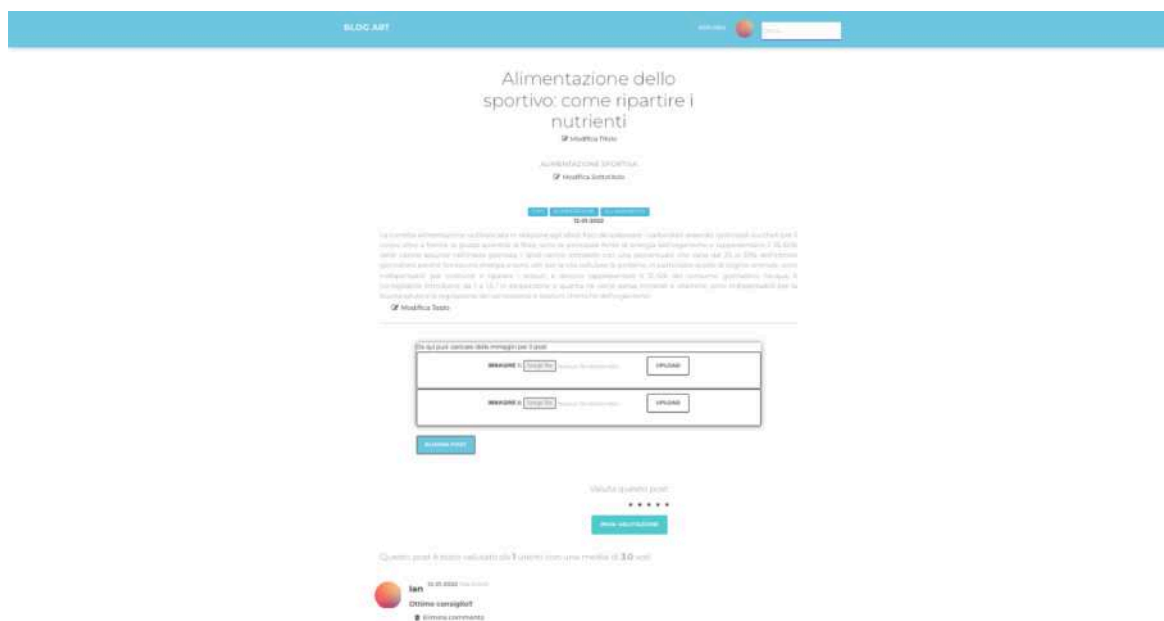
BLOG ART

Alimentazione dello sportivo: come ripartire i nutrienti

Modifica Titolo

ALIMENTAZIONE SPORTIVA

Modifica Sottotitolo

12-01-2022

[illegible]

Modifica Testo

Da qui puoi caricare delle immagini per il post

IMMAGINE 1: Scegli file Nessun file selezionato UPLOAD

IMMAGINE 2: Scegli file Nessun file selezionato UPLOAD

ELIMINA POST

Valuta questo post

INVIA VALUTAZIONE

Questo post è stato valutato da 1 utenti con una media di 3.0 voti

Ian 12-01-2022

Ottimo consiglio!!

Elimina commento